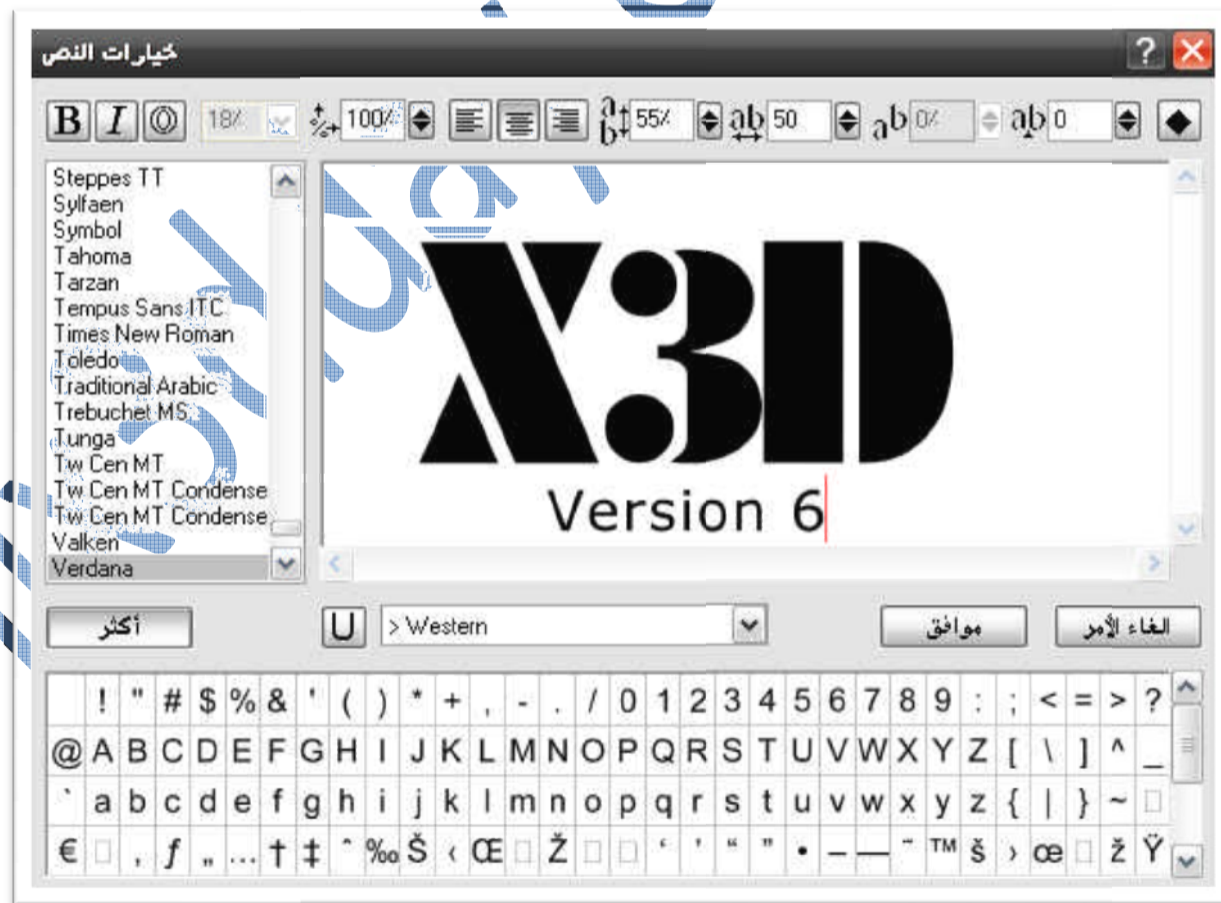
خيارات النص

B I 18% 100% 55% 50 0% 0

Steppes TT
Sylfaen
Symbol
Tahoma
Tarzan
Tempus Sans ITC
Times New Roman
Toledo
Traditional Arabic
Trebuchet MS
Tunga
Tw Cen MT
Tw Cen MT Condense
Tw Cen MT Condense
Valken
Verdana

X3D
Version 6

أكثر
U
> Western
موافق
الغاء الأمر

|  | ! | " | # | $ | % | & | ' | ( | ) | * | + | , | - | . | / | 0 | 1 | 2 | 3 | 4 | 5 | 6 | 7 | 8 | 9 | : | ; | < | = | > | ? |
|---|---|---|---|---|---|---|---|---|---|---|---|---|---|---|---|---|---|---|---|---|---|---|---|---|---|---|---|---|---|---|---|
| @ | A | B | C | D | E | F | G | H | I | J | K | L | M | N | O | P | Q | R | S | T | U | V | W | X | Y | Z | [ | \ | ] | ^ | _ |
| ` | a | b | c | d | e | f | g | h | i | j | k | l | m | n | o | p | q | r | s | t | u | v | w | x | y | z | { | \| | } | ~ | □ |
| € | □ | , | ƒ | „ | … | † | ‡ | ˆ | ‰ | Š | ‹ | Œ | □ | Ž | □ | □ | ' | ' | " | " | • | – | — | ˜ | ™ | š | › | œ | □ | ž | Ÿ |